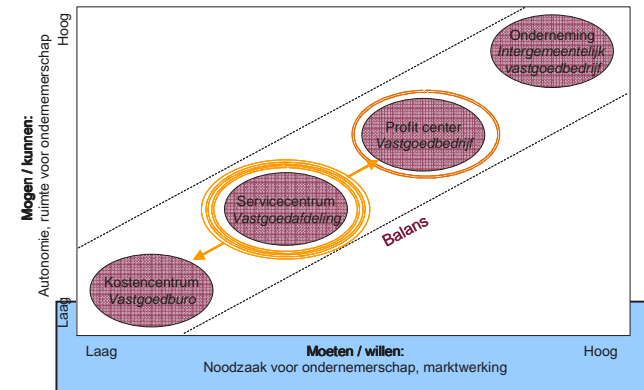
Hoog

Mogen / kunnen:
Autonomie, ruimte voor ondernemerschap

Laag

Onderneming
Intergemeentelijk vastgoedbedrijf

Profit center
Vastgoedbedrijf

Servicecentrum
Vastgoedafdeling

Balans

Kostencentrum
Vastgoedburo

Laag

Moeten / willen:
Noodzaak voor ondernemerschap, marktwerking

Hoog